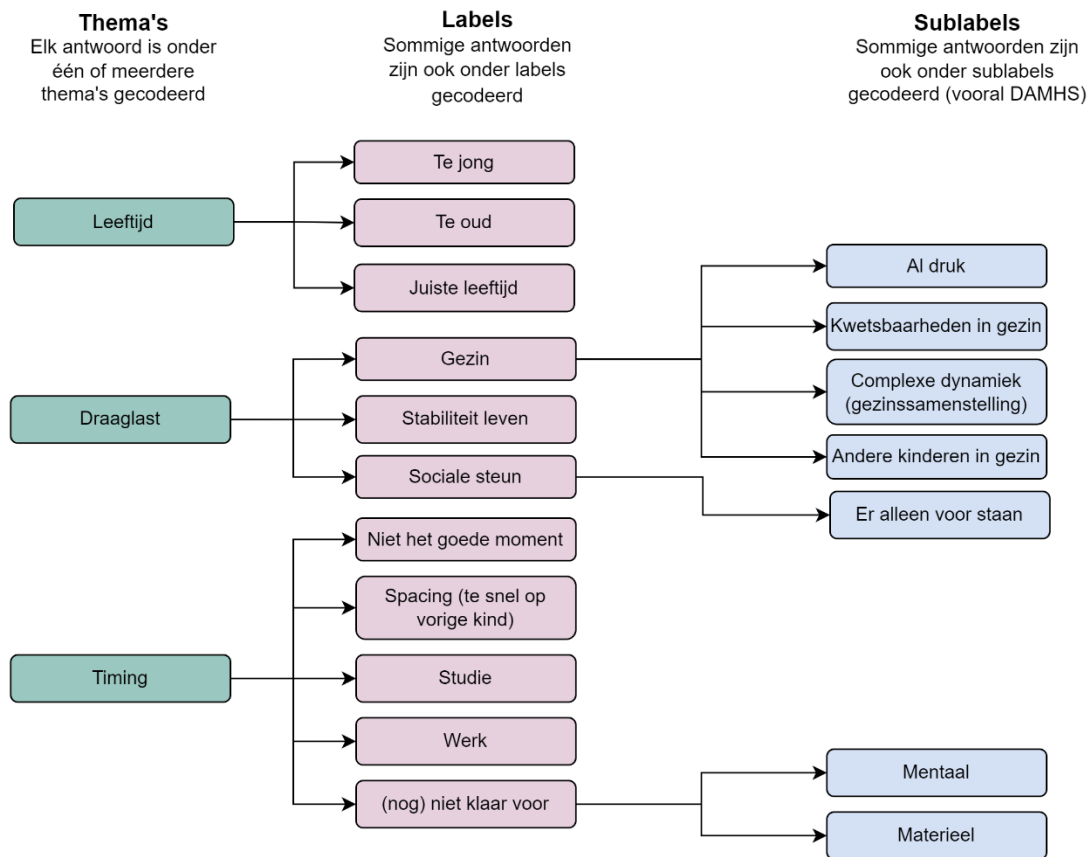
Thema's
Elk antwoord is onder één of meerdere thema's gecodeerd

Labels
Sommige antwoorden zijn ook onder labels gecodeerd

Sublabels
Sommige antwoorden zijn ook onder sublabels gecodeerd (vooral DAMHS)

Leeftijd

Te jong

Te oud

Juiste leeftijd

Draaglast

Gezin

Stabiliteit leven

Sociale steun

Al druk

Kwetsbaarheden in gezin

Complexe dynamiek (gezinssamenstelling)

Andere kinderen in gezin

Er alleen voor staan

Timing

Niet het goede moment

Spacing (te snel op vorige kind)

Studie

Werk

(nog) niet klaar voor

Mentaal

Materieel